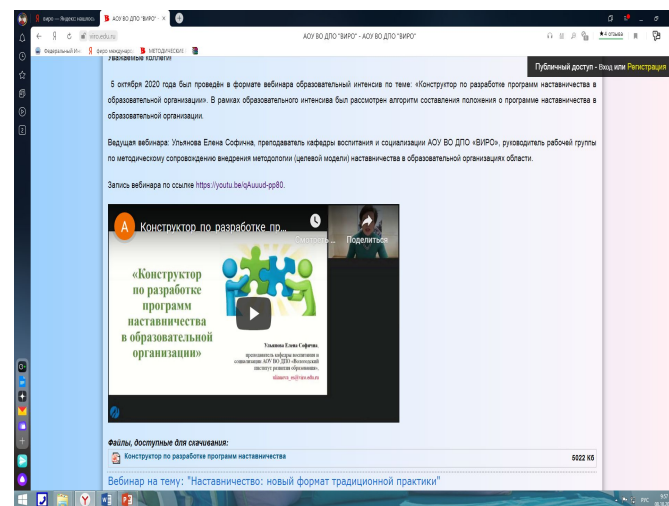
виро — Яндекс: нашлось | АОУ ВО ДПО "ВИРО" ×

viro.edu.ru | АОУ ВО ДПО "ВИРО" - АОУ ВО ДПО "ВИРО" | 4 отзыва

Федеральный ин... | виро международ... | МЕТОДИЧЕСКИХ...

Публичный доступ - Вход или Регистрация

Уважаемые коллеги!

5 октября 2020 года был проведён в формате вебинара образовательный интенсив по теме: «Конструктор по разработке программ наставничества в образовательной организации». В рамках образовательного интенсива был рассмотрен алгоритм составления положения о программе наставничества в образовательной организации.

Ведущая вебинара: Ульянова Елена Софична, преподаватель кафедры воспитания и социализации АОУ ВО ДПО «ВИРО», руководитель рабочей группы по методическому сопровождению внедрения методологии (целевой модели) наставничества в образовательной организациях области.

Запись вебинара по ссылке https://youtu.be/qAuuud-pp80.

A Конструктор по разработке прог...

Смотреть п... | Поделиться

«Конструктор по разработке программ наставничества в образовательной организации»

Ульянова Елена Софична,
преподаватель кафедры воспитания и социализации АОУ ВО ДПО «Вологодский институт развития образования»,
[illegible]

Файлы, доступные для скачивания:

Конструктор по разработке программ наставничества | 5022 Кб

Вебинар на тему: "Наставничество: новый формат традиционной практики"